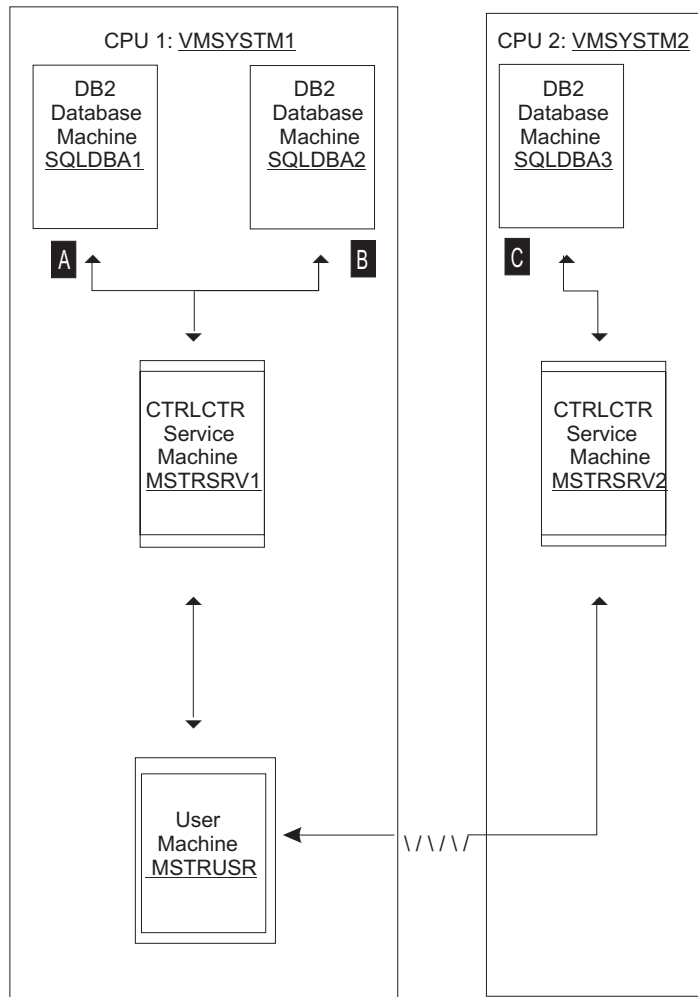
CPU 1: VMSYSTM1

DB2 Database Machine SQLDBA1

DB2 Database Machine SQLDBA2

A

B

CTRLCTR Service Machine MSTRSRV1

User Machine MSTRUSR

CPU 2: VMSYSTM2

DB2 Database Machine SQLDBA3

C

CTRLCTR Service Machine MSTRSRV2

\/\/\/